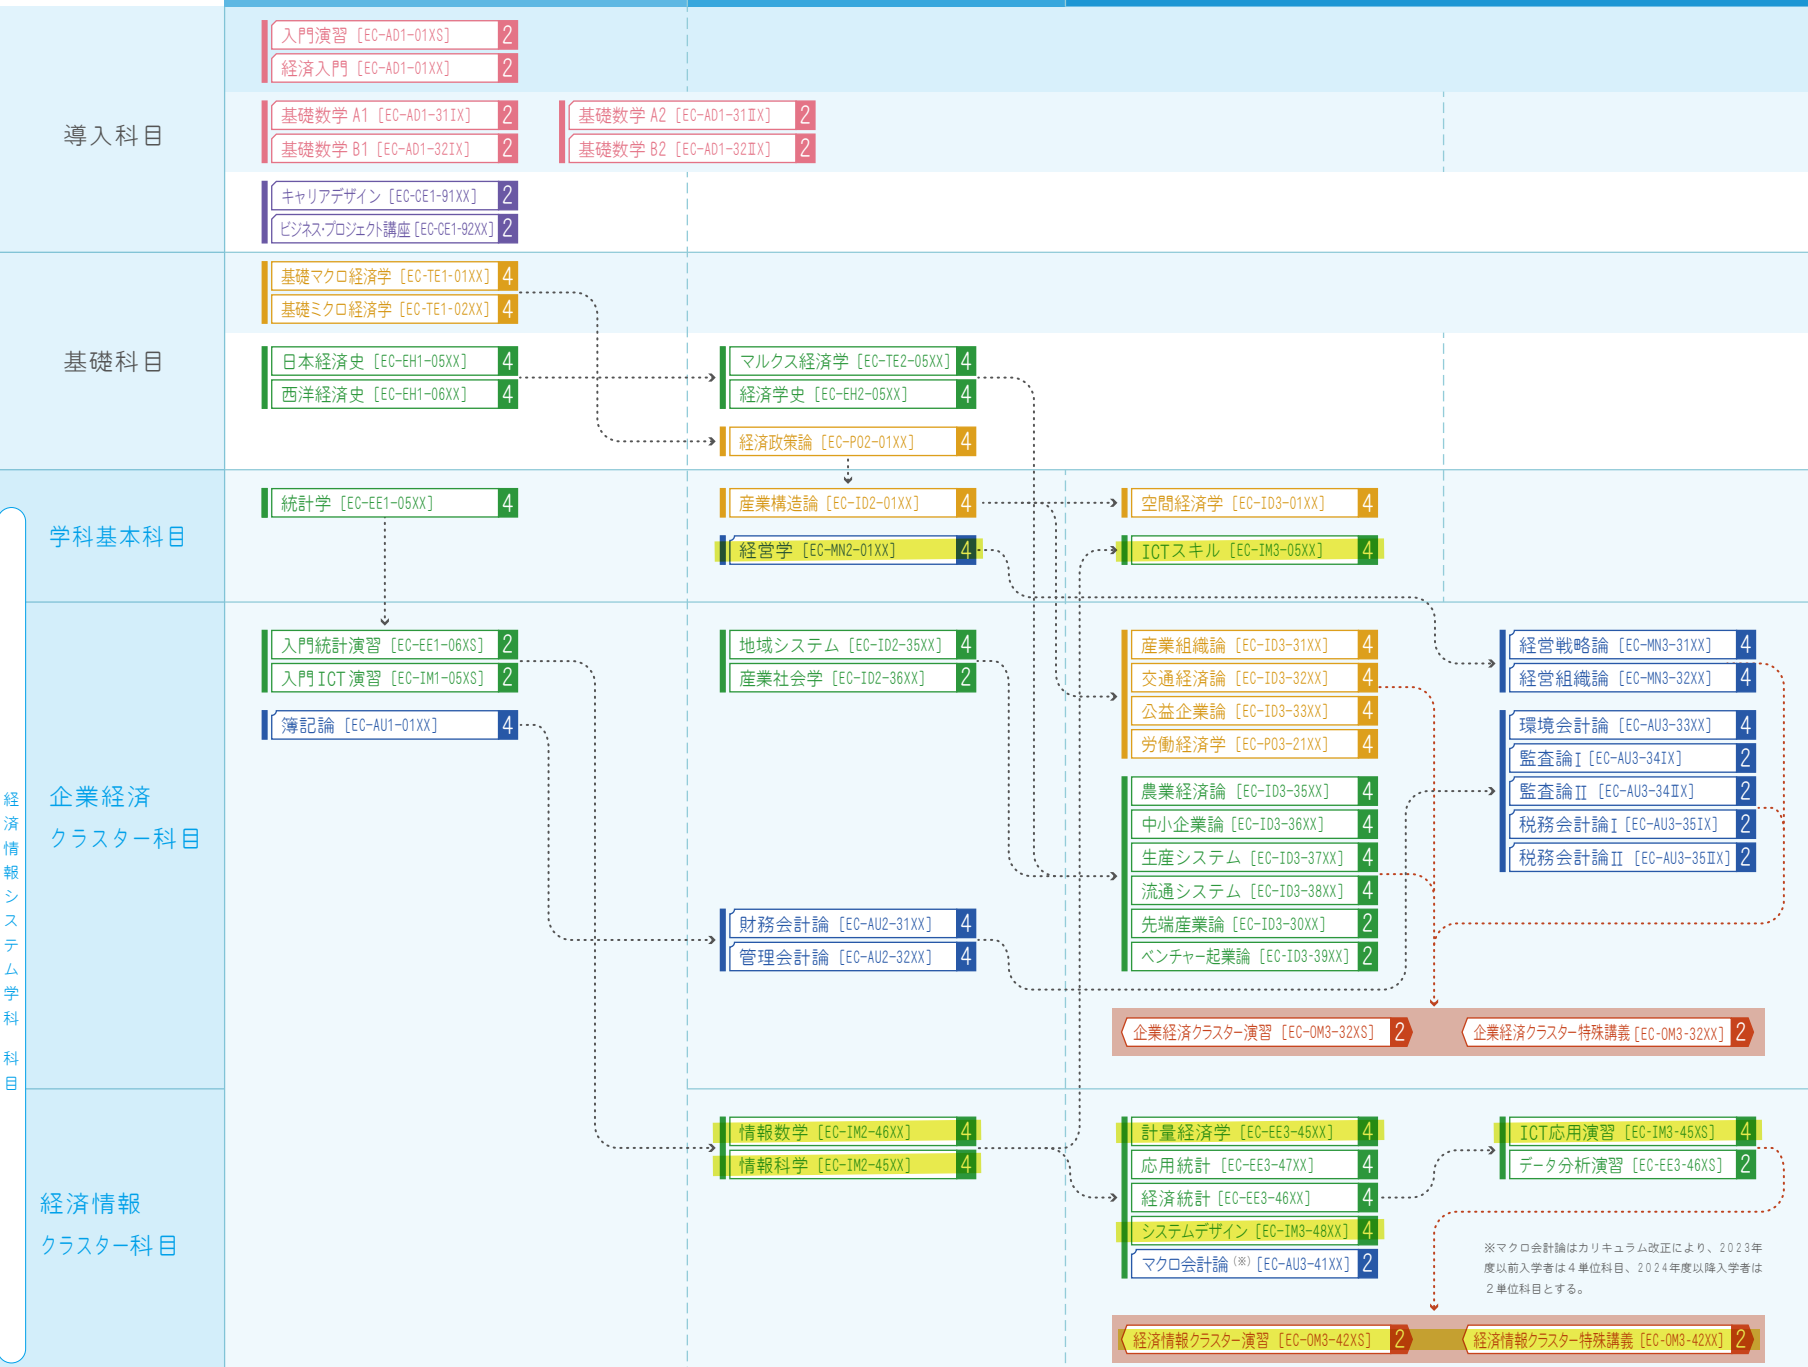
導入科目

入門演習［EC-AD1-01XS］2
経済入門［EC-AD1-01XX］2
基礎数学A1［EC-AD1-31IX］2
基礎数学B1［EC-AD1-32IX］2
基礎数学A2［EC-AD1-31IIX］2
基礎数学B2［EC-AD1-32IIX］2
キャリアデザイン［EC-CE1-91XX］2
ビジネス・プロジェクト講座［EC-CE1-92XX］2

基礎科目

基礎マクロ経済学［EC-TE1-01XX］4
基礎ミクロ経済学［EC-TE1-02XX］4
日本経済史［EC-EH1-05XX］4
西洋経済史［EC-EH1-06XX］4
マルクス経済学［EC-TE2-05XX］4
経済学史［EC-EH2-05XX］4
経済政策論［EC-PO2-01XX］4

学科基本科目

統計学［EC-EE1-05XX］4
産業構造論［EC-ID2-01XX］4
経営学［EC-MN2-01XX］4
空間経済学［EC-ID3-01XX］4
ICTスキル［EC-IM3-05XX］4

経済情報システム学科 科目

企業経済クラスター科目

入門統計演習［EC-EE1-06XS］2
入門ICT演習［EC-IM1-05XS］2
簿記論［EC-AU1-01XX］4
地域システム［EC-ID2-35XX］4
産業社会学［EC-ID2-36XX］2
産業組織論［EC-ID3-31XX］4
交通経済論［EC-ID3-32XX］4
公益企業論［EC-ID3-33XX］4
労働経済学［EC-PO3-21XX］4
経営戦略論［EC-MN3-31XX］4
経営組織論［EC-MN3-32XX］4
環境会計論［EC-AU3-33XX］4
監査論I［EC-AU3-34IX］2
監査論II［EC-AU3-34IIX］2
税務会計論I［EC-AU3-35IX］2
税務会計論II［EC-AU3-35IIX］2
農業経済論［EC-ID3-35XX］4
中小企業論［EC-ID3-36XX］4
生産システム［EC-ID3-37XX］4
流通システム［EC-ID3-38XX］4
先端産業論［EC-ID3-30XX］2
ベンチャー起業論［EC-ID3-39XX］2
財務会計論［EC-AU2-31XX］4
管理会計論［EC-AU2-32XX］4
企業経済クラスター演習［EC-OM3-32XS］2
企業経済クラスター特殊講義［EC-OM3-32XX］2

経済情報クラスター科目

情報数学［EC-IM2-46XX］4
情報科学［EC-IM2-45XX］4
計量経済学［EC-EE3-45XX］4
応用統計［EC-EE3-47XX］4
経済統計［EC-EE3-46XX］4
システムデザイン［EC-IM3-48XX］4
マクロ会計論(※)［EC-AU3-41XX］2
ICT応用演習［EC-IM3-45XS］4
データ分析演習［EC-EE3-46XS］2
※マクロ会計論はカリキュラム改正により、2023年度以前入学者は4単位科目、2024年度以降入学者は2単位科目とする。
経済情報クラスター演習［EC-OM3-42XS］2
経済情報クラスター特殊講義［EC-OM3-42XX］2